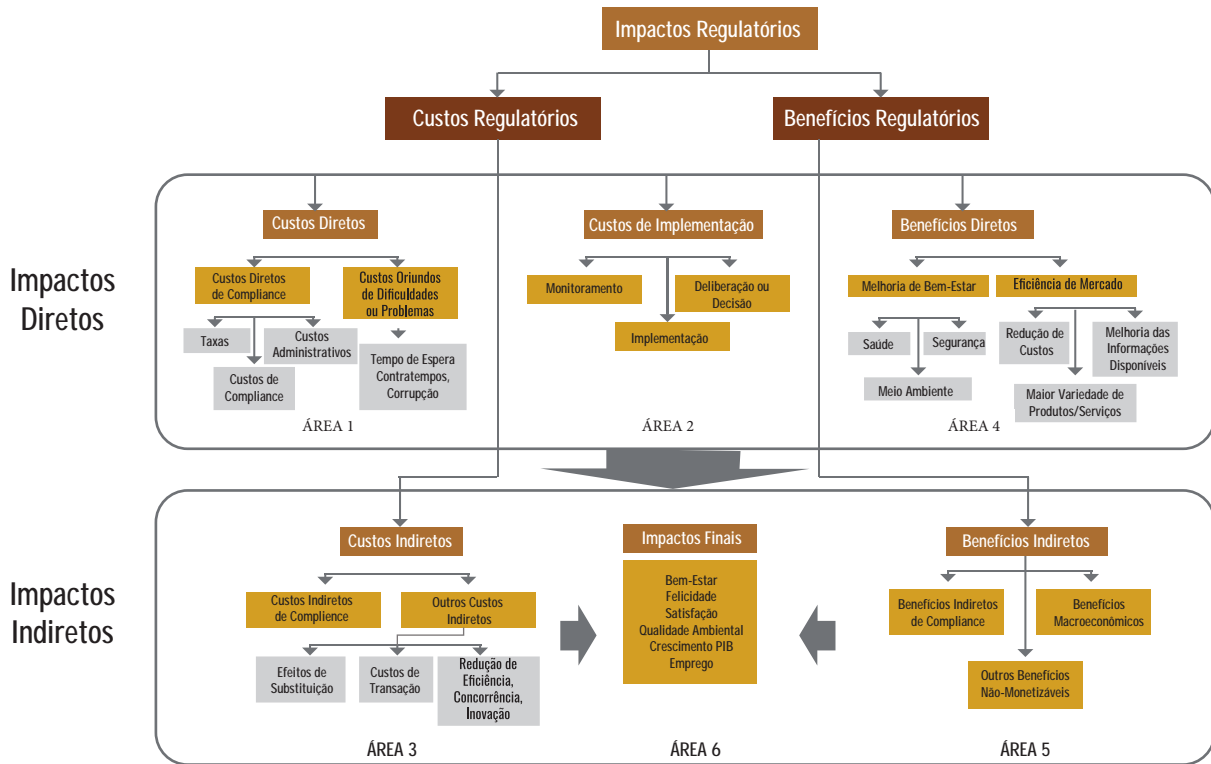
Impactos Regulatórios

Custos Regulatórios

Benefícios Regulatórios

Impactos Diretos

Custos Diretos

Custos Diretos de Compliance

Custos Oriundos de Dificuldades ou Problemas

Taxas

Custos Administrativos

Custos de Compliance

Tempo de Espera Contratempos, Corrupção

ÁREA 1

Custos de Implementação

Monitoramento

Deliberação ou Decisão

Implementação

ÁREA 2

Benefícios Diretos

Melhoria de Bem-Estar

Eficiência de Mercado

Saúde

Segurança

Meio Ambiente

Redução de Custos

Melhoria das Informações Disponíveis

Maior Variedade de Produtos/Serviços

ÁREA 4

Impactos Indiretos

Custos Indiretos

Custos Indiretos de Complience

Outros Custos Indiretos

Efeitos de Substituição

Custos de Transação

Redução de Eficiência, Concorrência, Inovação

ÁREA 3

Impactos Finais

Bem-Estar
Felicidade
Satisfação
Qualidade Ambiental
Crescimento PIB
Emprego

ÁREA 6

Benefícios Indiretos

Benefícios Indiretos de Compliance

Benefícios Macroeconômicos

Outros Benefícios Não-Monetizáveis

ÁREA 5